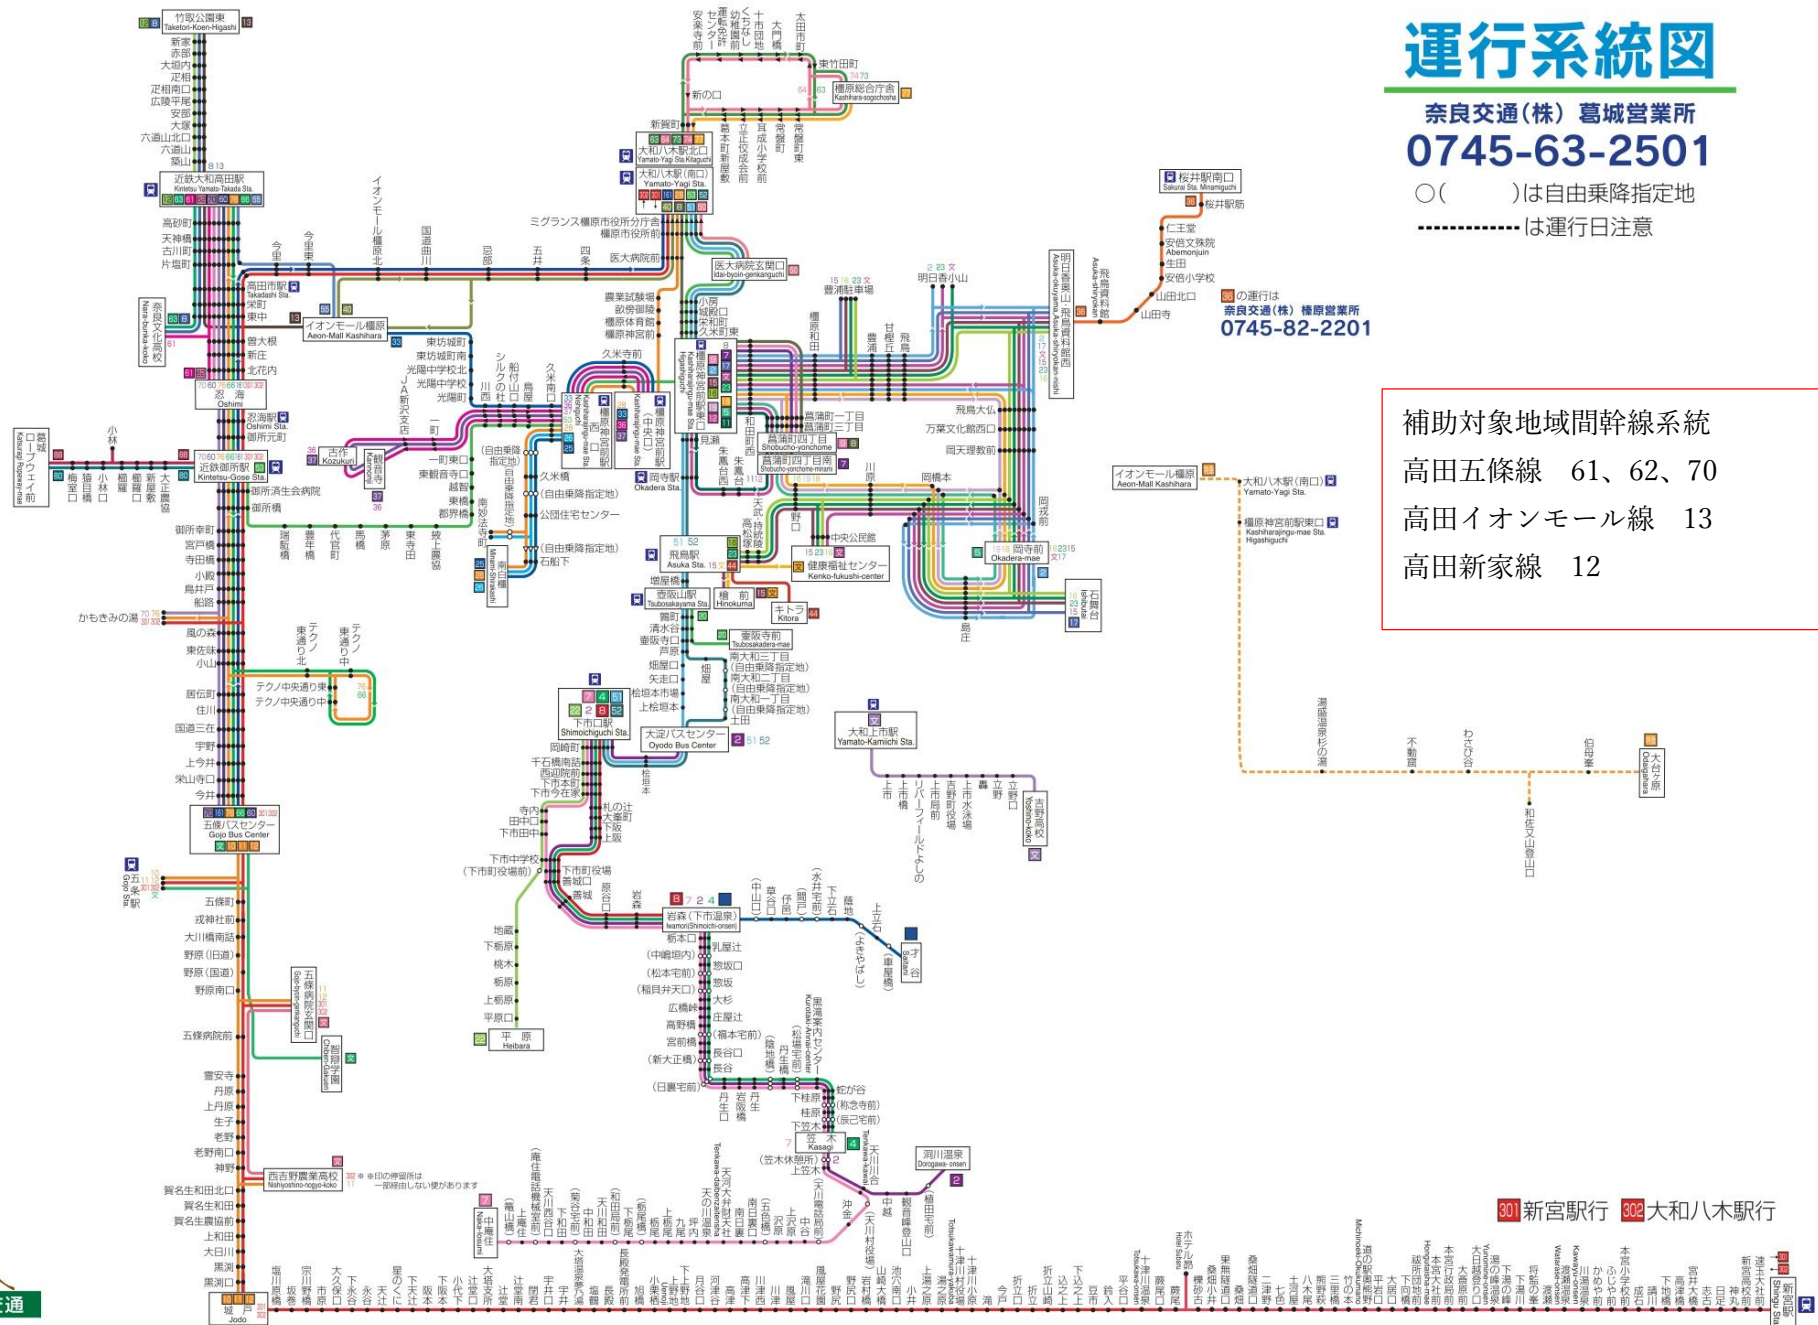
運行系統図
奈良交通（株）葛城営業所
0745-63-2501
○(　　　)は自由乗降指定地
--------- は運行日注意

36の運行は
奈良交通（株）橿原営業所
0745-82-2201

補助対象地域間幹線系統
高田五條線　61、62、70
高田イオンモール線　13
高田新家線　12

竹取公園東
近鉄大和高田駅
高田市駅
イオンモール橿原
大和八木駅北口
大和八木駅（南口）
医大病院玄関口
橿原神宮前駅
岡寺駅
飛鳥駅
壺阪山駅
下市口駅
大淀バスセンター
五條バスセンター
五条駅
忍海
近鉄御所駅
桜井駅南口
大和上市駅
岩森（下市温泉）
笠木
洞川温泉
平原
西吉野農業高校
城戸
新宮駅
301 新宮駅行　302 大和八木駅行